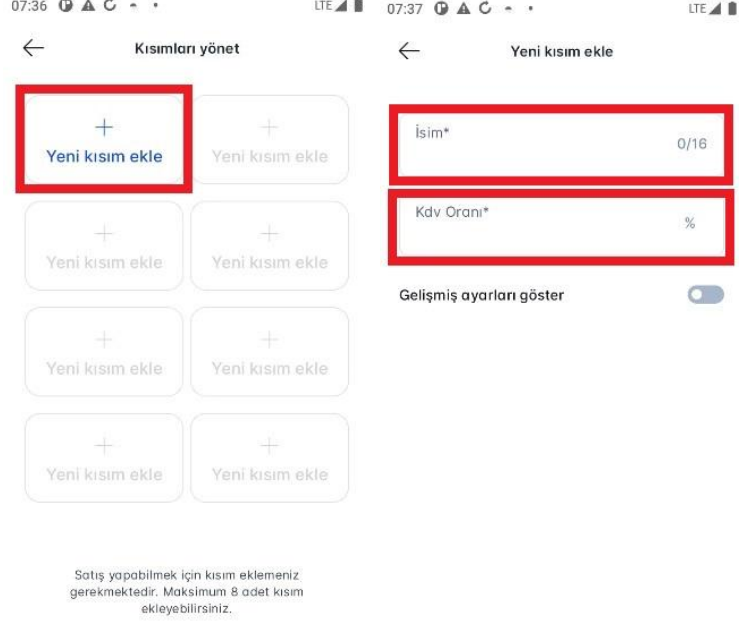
07:36 LTE

Kısımları yönet

+ Yeni kısım ekle

+ Yeni kısım ekle

+ Yeni kısım ekle

+ Yeni kısım ekle

+ Yeni kısım ekle

+ Yeni kısım ekle

+ Yeni kısım ekle

+ Yeni kısım ekle

Satış yapabilmek için kısım eklemeniz gerekmektedir. Maksimum 8 adet kısım ekleyebilirsiniz.

07:37 LTE

Yeni kısım ekle

İsim* 0/16

Kdv Oranı* %

Gelişmiş ayarları göster